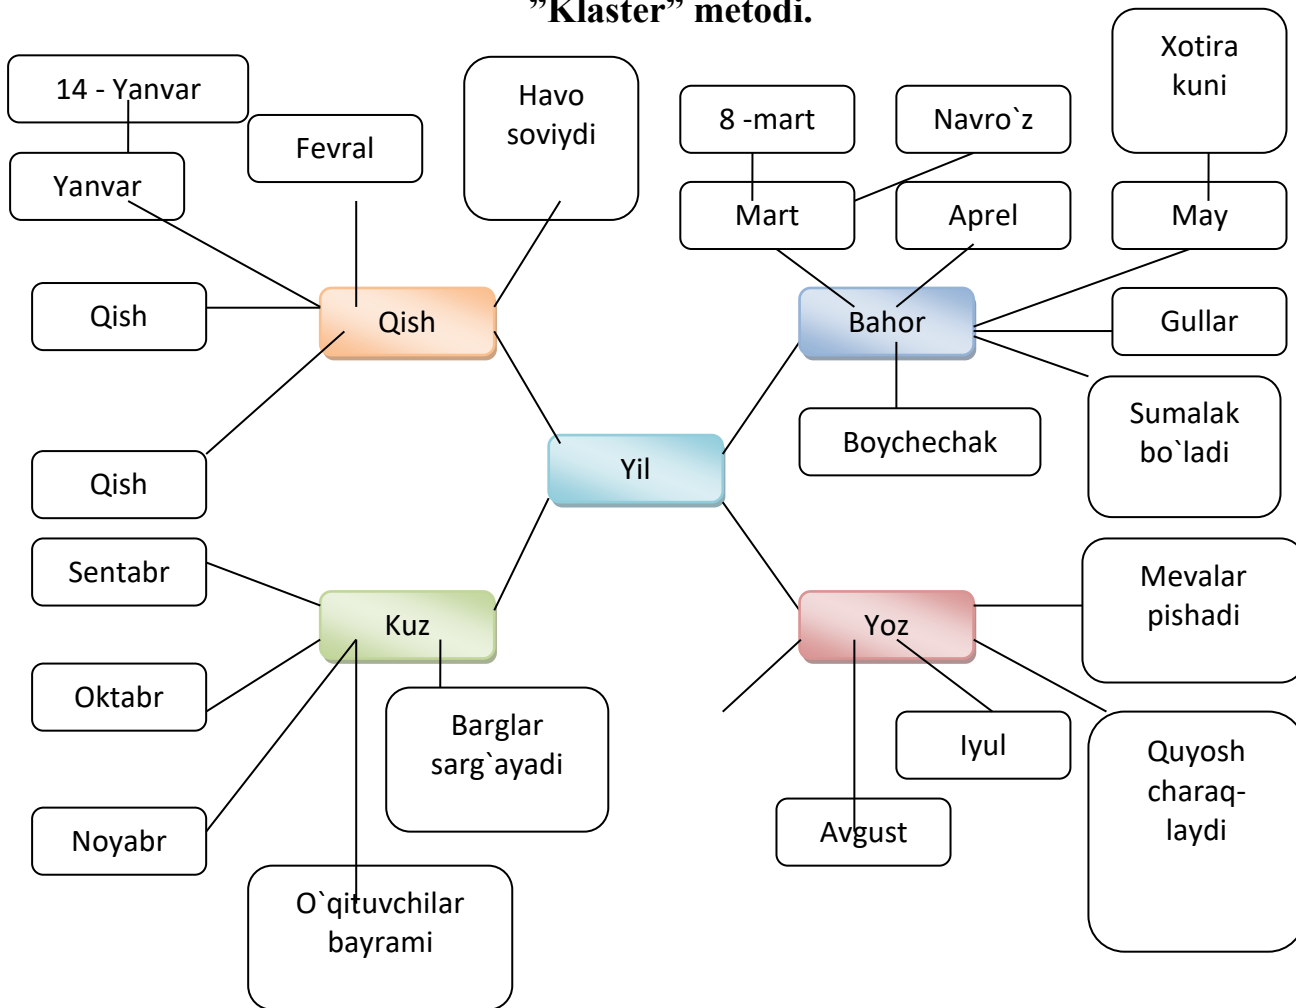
"Klaster" metodi.

14 - Yanvar

Yanvar

Fevral

Havo soviydi

8 -mart

Navro`z

Xotira kuni

Mart

Aprel

May

Qish

Qish

Bahor

Gullar

Sumalak bo`ladi

Boychechak

Qish

Yil

Sentabr

Kuz

Mevalar pishadi

Yoz

Oktabr

Barglar sarg`ayadi

Iyul

Quyosh charaq-laydi

Noyabr

Avgust

O`qituvchilar bayrami